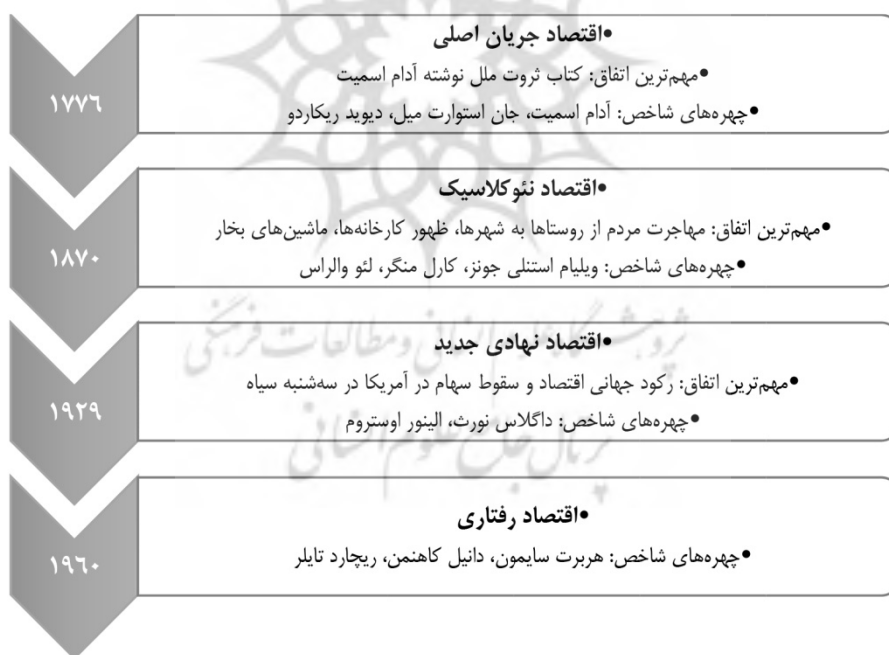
۱۷۷۶

•اقتصاد جریان اصلی
•مهم‌ترین اتفاق: کتاب ثروت ملل نوشته آدام اسمیت
•چهره‌های شاخص: آدام اسمیت، جان استوارت میل، دیوید ریکاردو

۱۸۷۰

•اقتصاد نئوکلاسیک
•مهم‌ترین اتفاق: مهاجرت مردم از روستاها به شهرها، ظهور کارخانه‌ها، ماشین‌های بخار
•چهره‌های شاخص: ویلیام استنلی جونز، کارل منگر، لئو والراس

۱۹۲۹

•اقتصاد نهادی جدید
•مهم‌ترین اتفاق: رکود جهانی اقتصاد و سقوط سهام در آمریکا در سه‌شنبه سیاه
•چهره‌های شاخص: داگلاس نورث، الینور اوستروم

۱۹۶۰

•اقتصاد رفتاری
•چهره‌های شاخص: هربرت سایمون، دانیل کاهنمن، ریچارد تایلر

پژوهشگاه علوم انسانی و مطالعات فرهنگی
پرتال جامع علوم انسانی